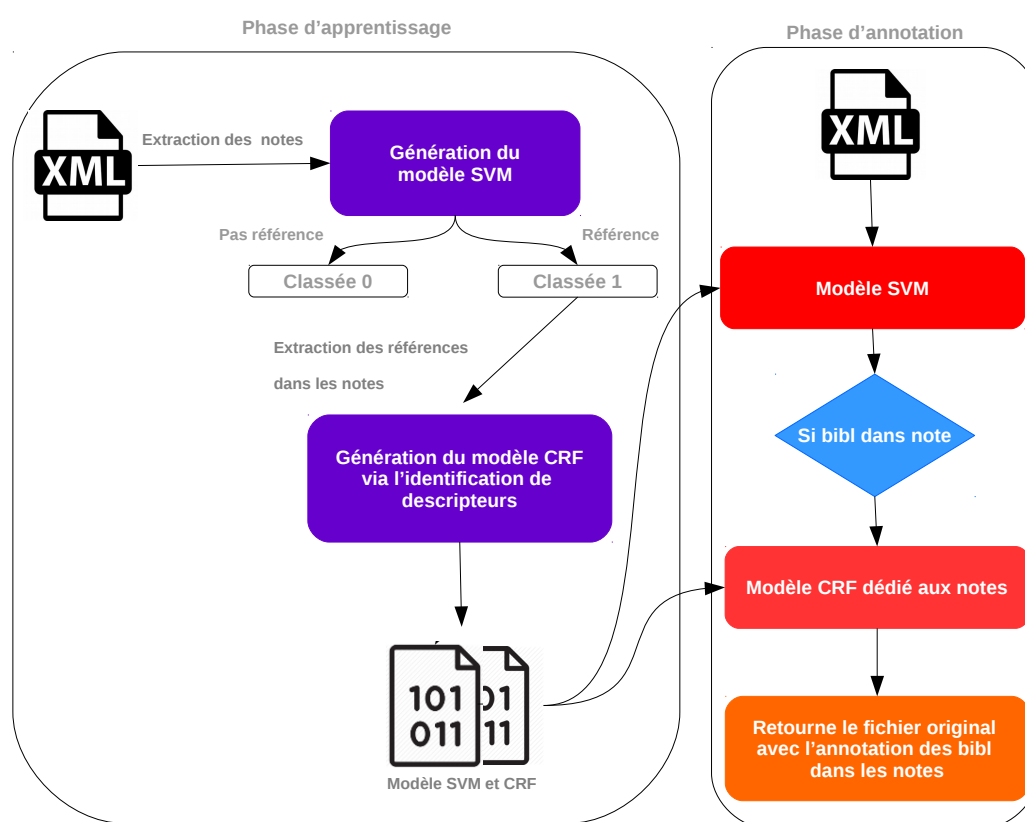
Phase d’apprentissage

Phase d’annotation

XML

Extraction des notes

Génération du modèle SVM

Pas référence

Référence

Classée 0

Classée 1

Extraction des références

dans les notes

Génération du modèle CRF via l’identification de descripteurs

101
011

01
11

Modèle SVM et CRF

XML

Modèle SVM

Si bibl dans note

Modèle CRF dédié aux notes

Retourne le fichier original avec l’annotation des bibl dans les notes